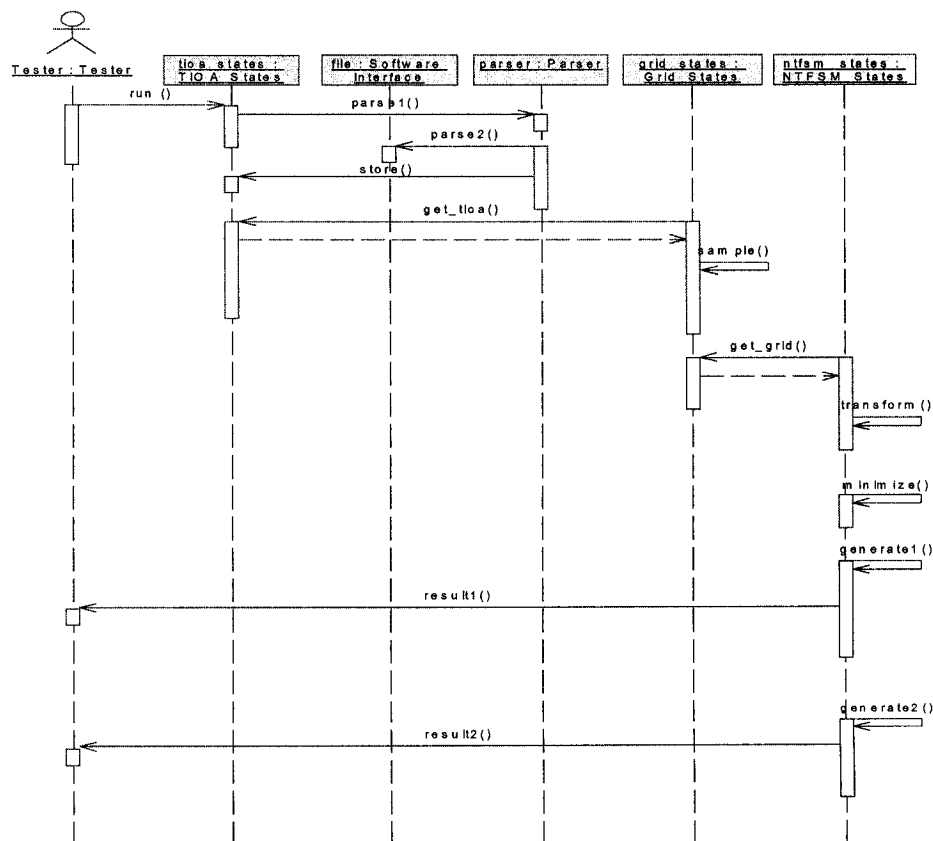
Tester : Tester

tioa_states : TIOA_States

file : Software Interface

parser : Parser

grid_states : Grid_States

ntfsm_states : NTFSM_States

run ()

parse1()

parse2()

store()

get_tioa()

sample()

get_grid()

transform ()

minimize()

generate1 ()

result1()

generate2 ()

result2()